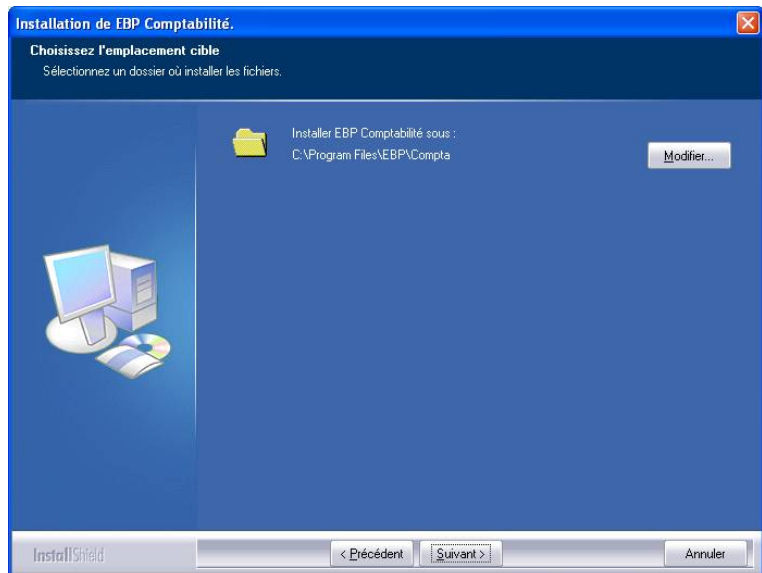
Installation de EBP Comptabilité.

Choisissez l'emplacement cible
Sélectionnez un dossier où installer les fichiers.

Installer EBP Comptabilité sous :
C:\Program Files\EBP\Compta

Modifier...

InstallShield

< Précédent

Suivant >

Annuler